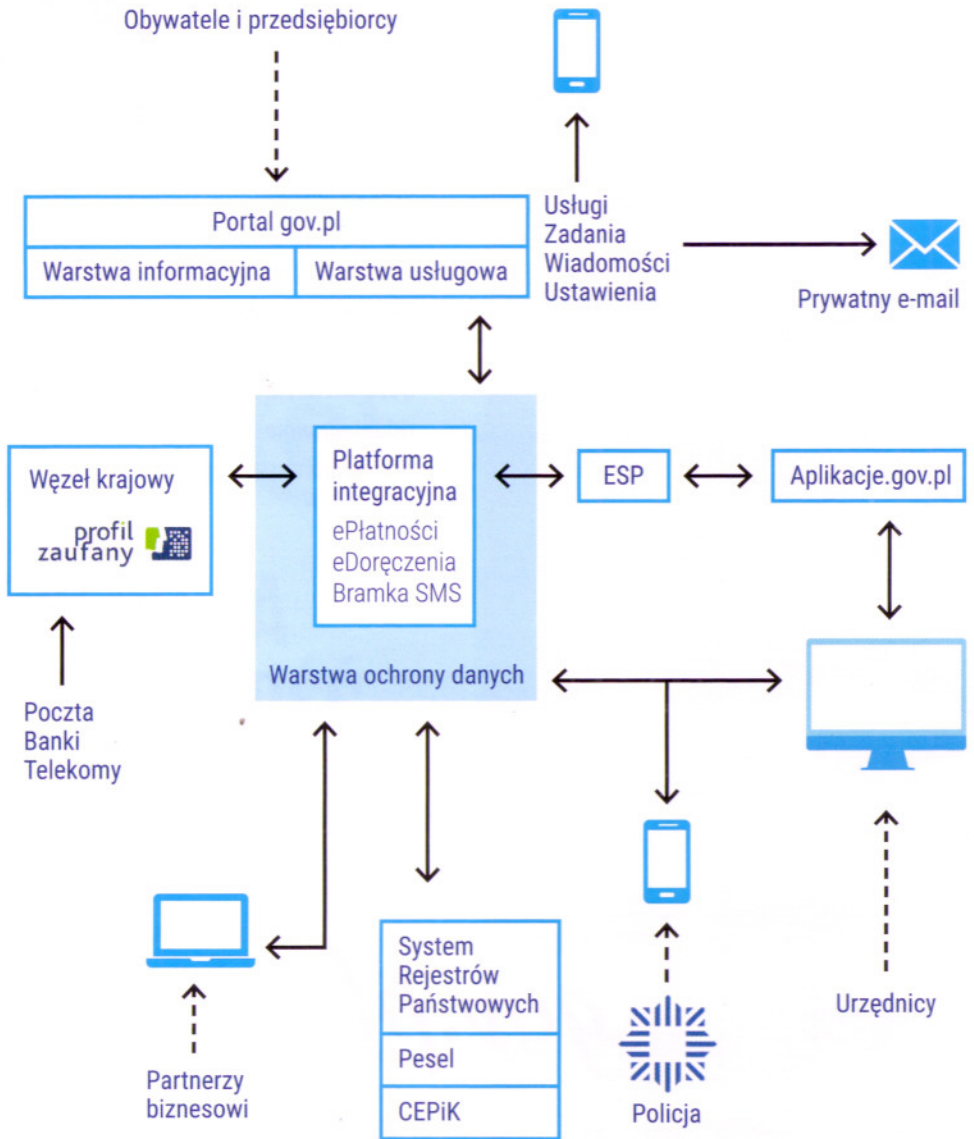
Obywatele i przedsiębiorcy

Portal gov.pl

Warstwa informacyjna

Warstwa usługowa

Usługi
Zadania
Wiadomości
Ustawienia

Prywatny e-mail

Węzeł krajowy

profil zaufany

Platforma integracyjna
ePłatności
eDoręczenia
Bramka SMS

Warstwa ochrony danych

ESP

Aplikacje.gov.pl

Poczta
Banki
Telekomy

System Rejestrów Państwowych

Pesel

CEPiK

Partnerzy biznesowi

Policja

Urzędnicy